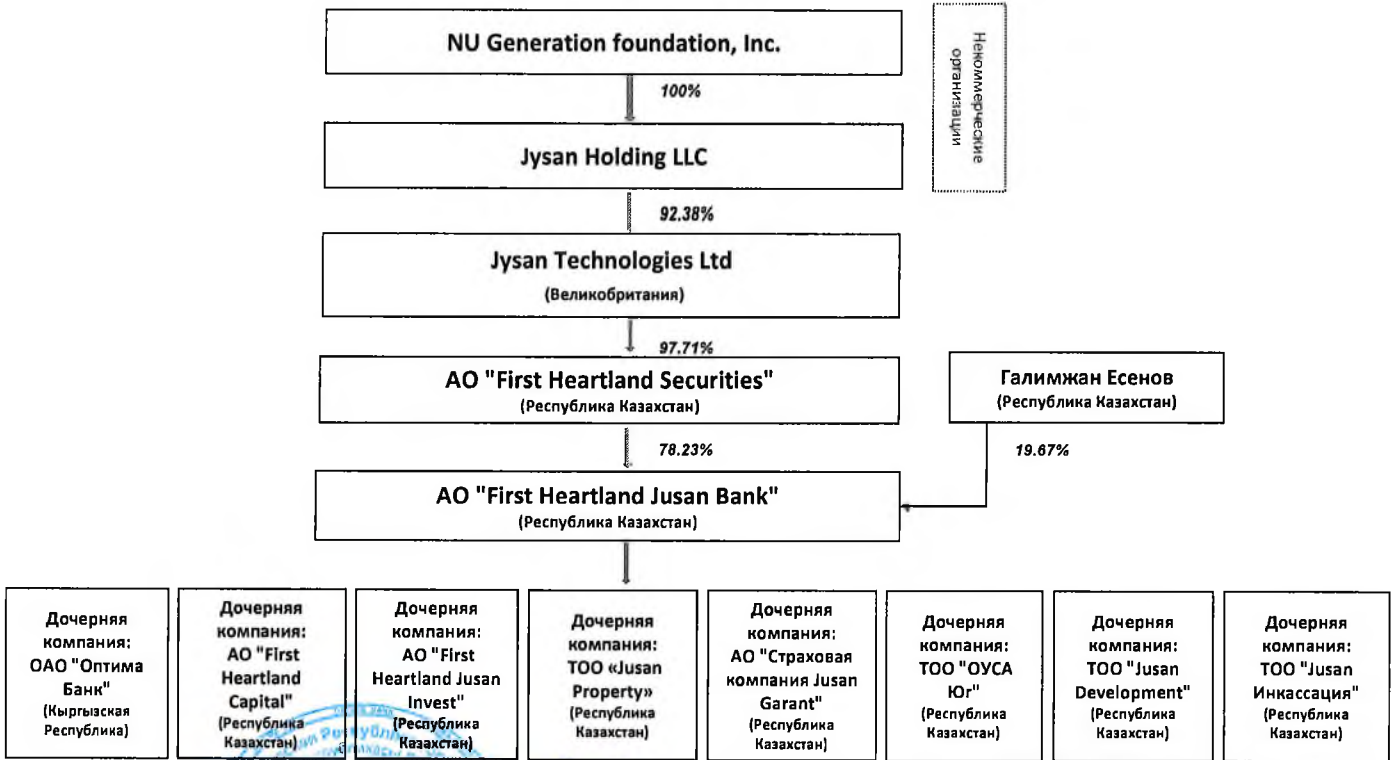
NU Generation foundation, Inc.

Некоммерческие организации

100%

Jysan Holding LLC

92.38%

Jysan Technologies Ltd
(Великобритания)

97.71%

АО "First Heartland Securities"
(Республика Казахстан)

Галимжан Есенов
(Республика Казахстан)

78.23%

19.67%

АО "First Heartland Jusan Bank"
(Республика Казахстан)

Дочерняя компания: ОАО "Оптима Банк" (Кыргызская Республика)

Дочерняя компания: АО "First Heartland Capital" (Республика Казахстан)

Дочерняя компания: АО "First Heartland Jusan Invest" (Республика Казахстан)

Дочерняя компания: ТОО «Jusan Property» (Республика Казахстан)

Дочерняя компания: АО "Страховая компания Jusan Garant" (Республика Казахстан)

Дочерняя компания: ТОО "ОУСА Юг" (Республика Казахстан)

Дочерняя компания: ТОО "Jusan Development" (Республика Казахстан)

Дочерняя компания: ТОО "Jusan Инкассация" (Республика Казахстан)